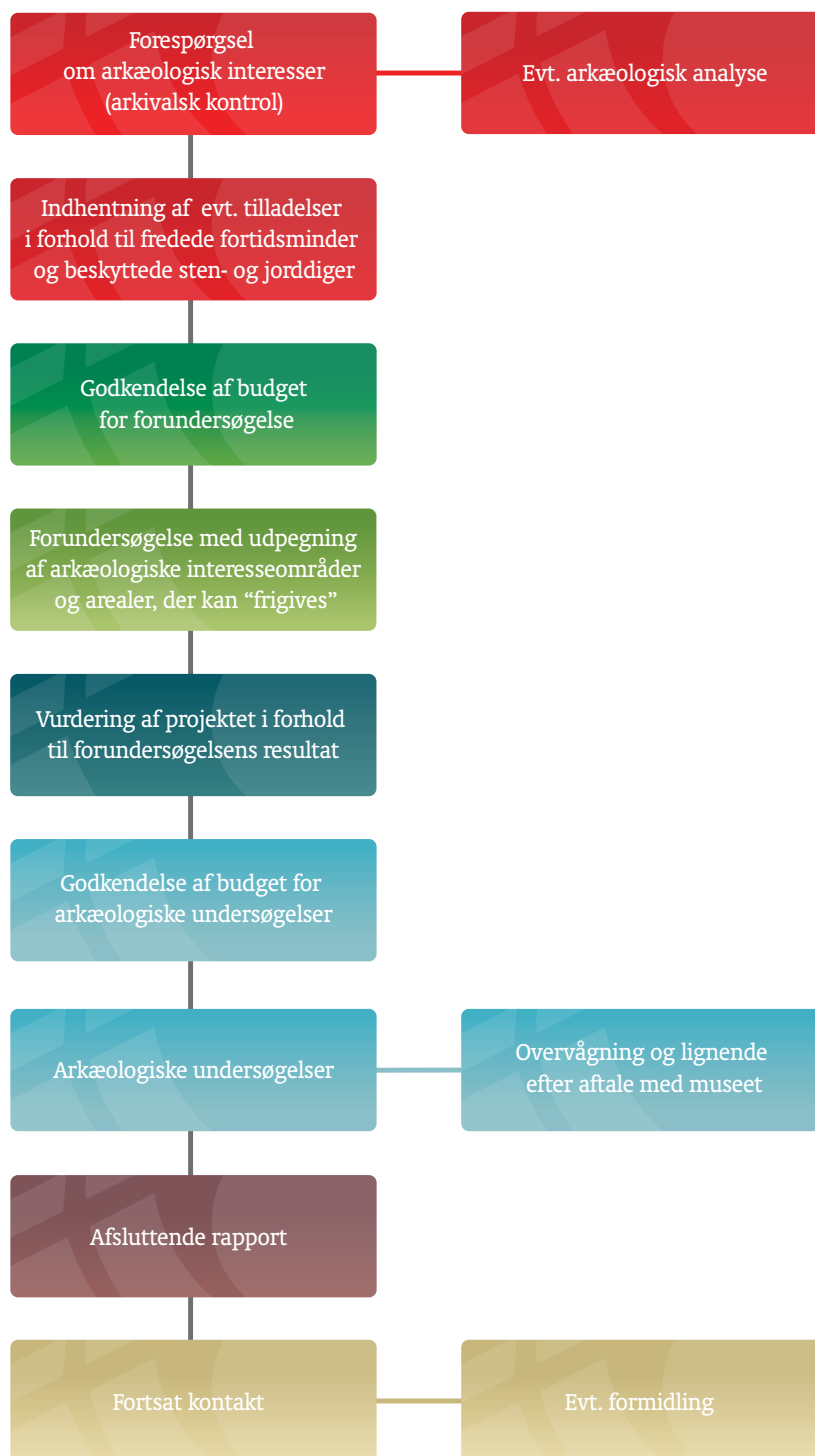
Forespørgsel
om arkæologisk interesser
(arkivalsk kontrol)

Evt. arkæologisk analyse

Indhentning af evt. tilladelser
i forhold til fredede fortidsminder
og beskyttede sten- og jorddiger

Godkendelse af budget
for forundersøgelse

Forundersøgelse med udpegning
af arkæologiske interesseområder
og arealer, der kan “frigives”

Vurdering af projektet i forhold
til forundersøgelsens resultat

Godkendelse af budget for
arkæologiske undersøgelser

Arkæologiske undersøgelser

Overvågning og lignende
efter aftale med museet

Afsluttende rapport

Fortsat kontakt

Evt. formidling